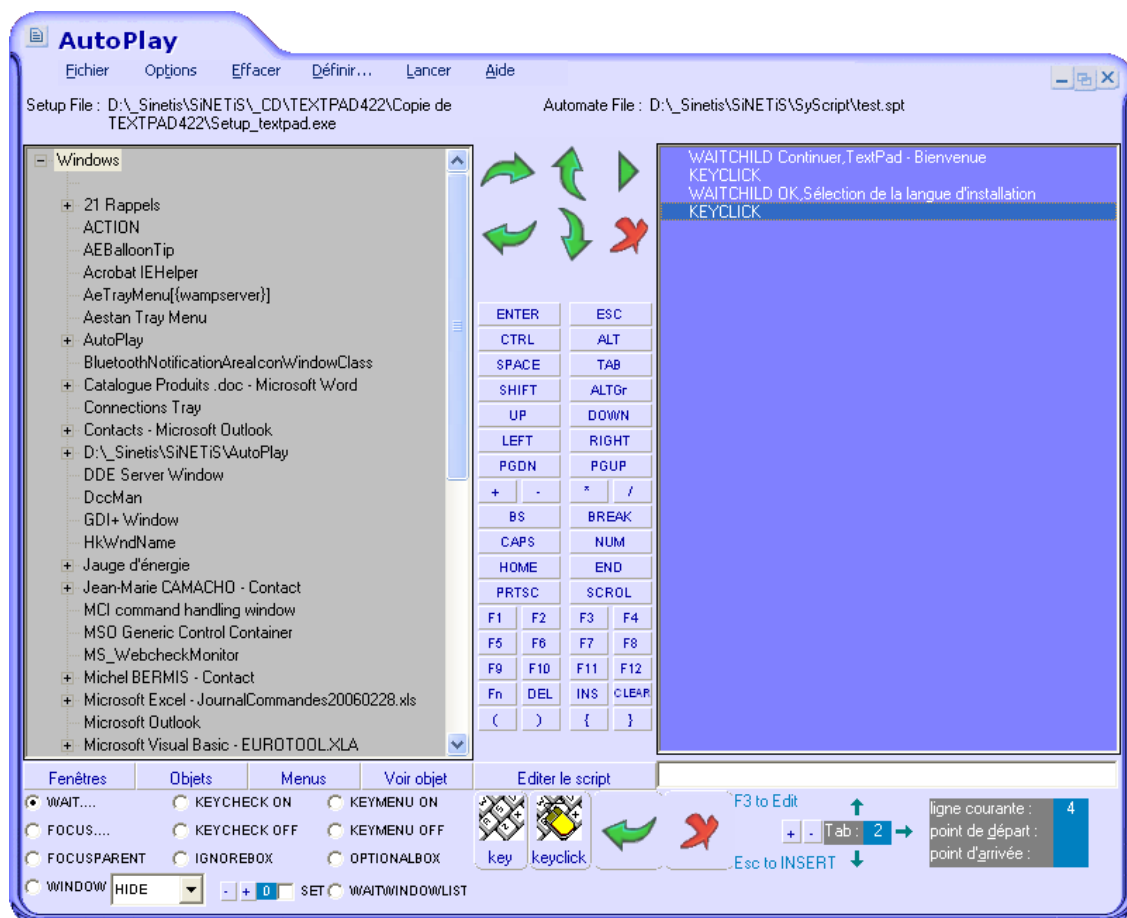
AutoPlay

Fichier Options Effacer Définir... Lancer Aide

Setup File : D:\_Sinetis\SiNETiS\_CD\TEXTPAD422\Copie de TEXTPAD422\Setup_textpad.exe

Automate File : D:\_Sinetis\SiNETiS\SyScript\test.spt

Windows
21 Rappels
ACTION
AEBalloonTip
Acrobat IEHelper
AeTrayMenu[{wampserver}]
Aestan Tray Menu
AutoPlay
BluetoothNotificationAreaIconWindowClass
Catalogue Produits .doc - Microsoft Word
Connections Tray
Contacts - Microsoft Outlook
D:\_Sinetis\SiNETiS\AutoPlay
DDE Server Window
DccMan
GDI+ Window
HkWndName
Jauge d'énergie
Jean-Marie CAMACHO - Contact
MCI command handling window
MSO Generic Control Container
MS_WebcheckMonitor
Michel BERMIS - Contact
Microsoft Excel - JournalCommandes20060228.xls
Microsoft Outlook
Microsoft Visual Basic - EUROTOOL.XLA

| ENTER | ESC |
|---|---|
| CTRL | ALT |
| SPACE | TAB |
| SHIFT | ALTGr |
| UP | DOWN |
| LEFT | RIGHT |
| PGDN | PGUP |
| + - | * / |
| BS | BREAK |
| CAPS | NUM |
| HOME | END |
| PRTSC | SCROL |
| F1 F2 | F3 F4 |
| F5 F6 | F7 F8 |
| F9 F10 | F11 F12 |
| Fn DEL | INS CLEAR |
| ( ) | { } |

WAITCHILD Continuer,TextPad - Bienvenue
KEYCLICK
WAITCHILD OK,Sélection de la langue d'installation
KEYCLICK

Fenêtres Objets Menus Voir objet Editer le script

WAIT.... KEYCHECK ON KEYMENU ON
FOCUS.... KEYCHECK OFF KEYMENU OFF
FOCUSPARENT IGNOREBOX OPTIONALBOX
WINDOW HIDE - + 0 SET WAITWINDOWLIST

key keyclick

F3 to Edit
+ - Tab : 2
Esc to INSERT

ligne courante : 4
point de départ :
point d'arrivée :